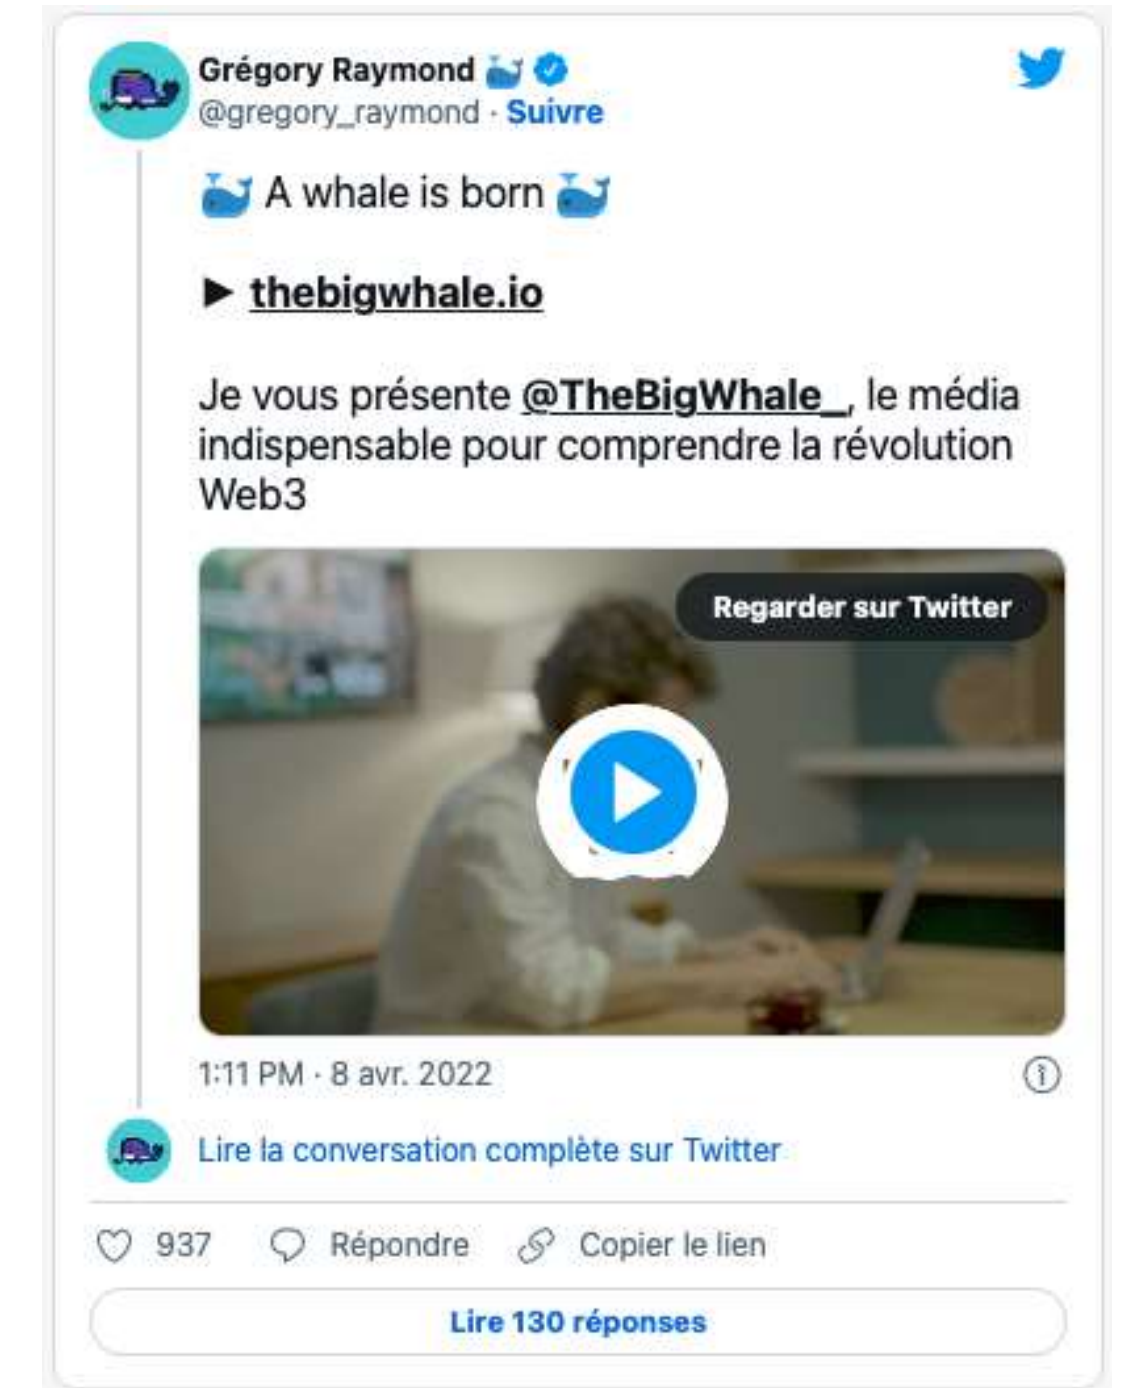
Grégory Raymond 🐳
@gregory_raymond · Suivre

🐳 A whale is born 🐳

► thebigwhale.io

Je vous présente @TheBigWhale_, le média indispensable pour comprendre la révolution Web3

Regarder sur Twitter

1:11 PM · 8 avr. 2022

Lire la conversation complète sur Twitter

937 Répondre Copier le lien

Lire 130 réponses